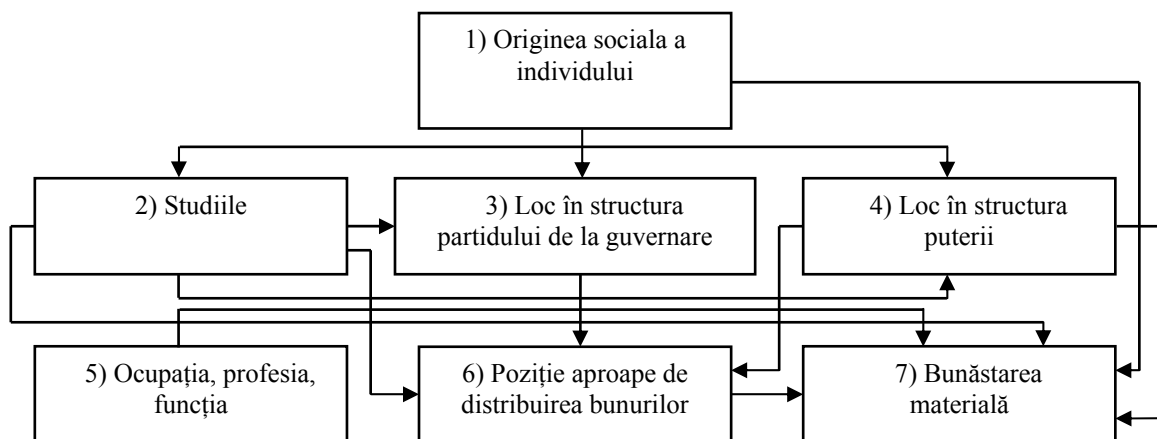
1) Originea sociala a individului

2) Studiile

3) Loc în structura partidului de la guvernare

4) Loc în structura puterii

5) Ocupația, profesia, funcția

6) Poziție aproape de distribuirea bunurilor

7) Bunăstarea materială